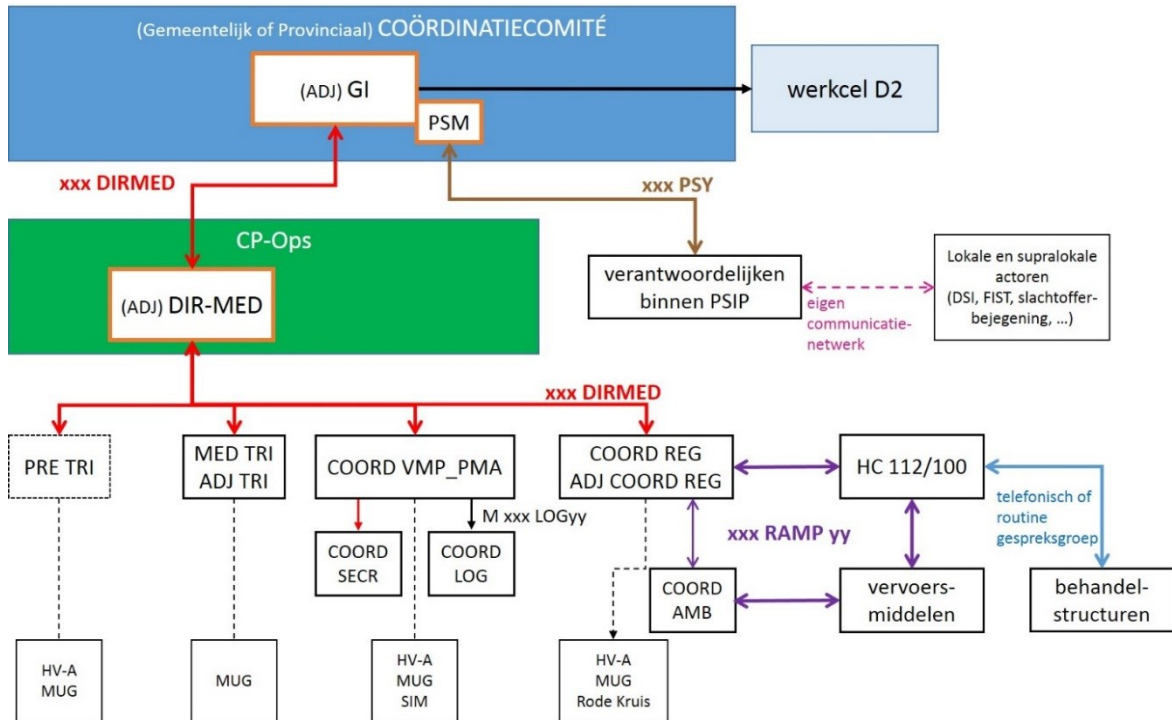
(Gemeentelijk of Provinciaal) COÖRDINATIECOMITÉ

(ADJ) GI

PSM

werkcel D2

xxx DIRMED

xxx PSY

CP-Ops

(ADJ) DIR-MED

verantwoordelijken binnen PSIP

eigen communicatie-netwerk

Lokale en supralokale actoren (DSI, FIST, slachtoffer-bejegening, …)

xxx DIRMED

PRE TRI

MED TRI ADJ TRI

COORD VMP_PMA

M xxx LOGyy

COORD SECR

COORD LOG

COORD REG ADJ COORD REG

HC 112/100

telefonisch of routine gespreksgroep

xxx RAMP yy

COORD AMB

vervoers-middelen

behandel-structuren

HV-A MUG

MUG

HV-A MUG SIM

HV-A MUG Rode Kruis